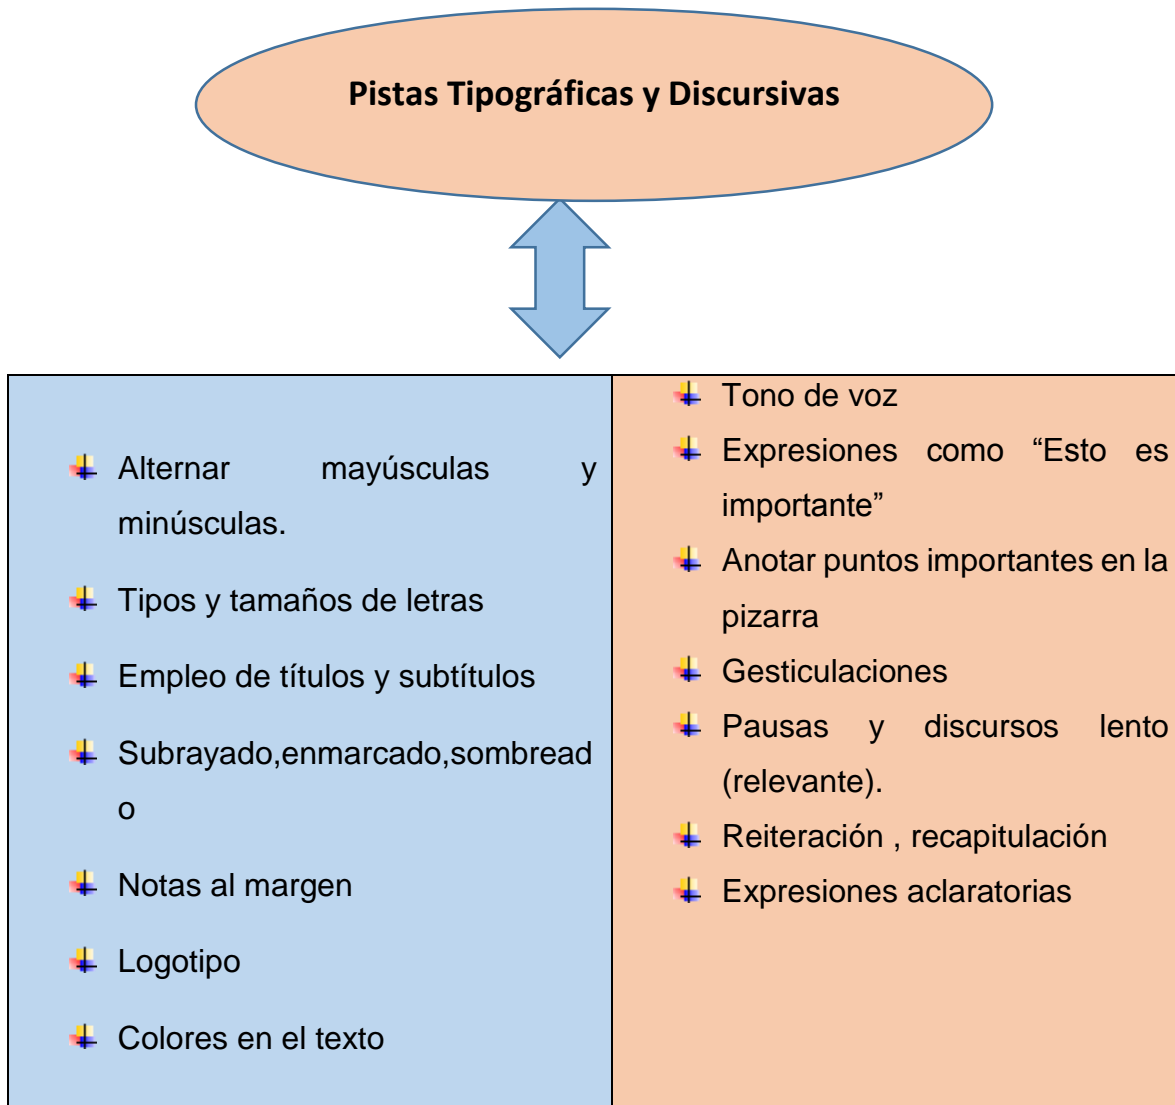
Pistas Tipográficas y Discursivas

- Alternar mayúsculas y minúsculas.
- Tipos y tamaños de letras
- Empleo de títulos y subtítulos
- Subrayado,enmarcado,sombreado
- Notas al margen
- Logotipo
- Colores en el texto

- Tono de voz
- Expresiones como “Esto es importante”
- Anotar puntos importantes en la pizarra
- Gesticulaciones
- Pausas y discursos lento (relevante).
- Reiteración , recapitulación
- Expresiones aclaratorias